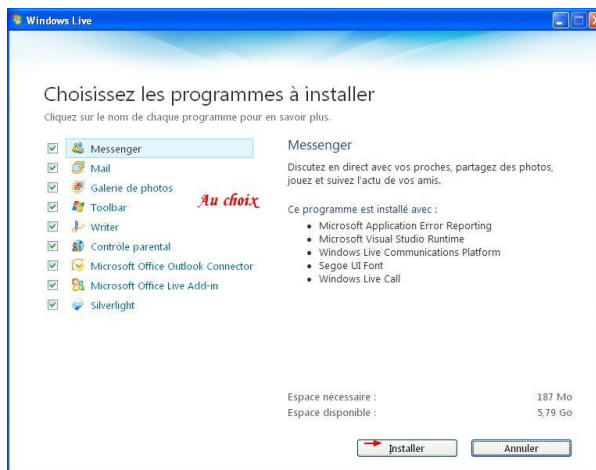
Windows Live

Choisissez les programmes à installer

Cliquez sur le nom de chaque programme pour en savoir plus.

Messenger
Mail
Galerie de photos
Toolbar
Writer
Contrôle parental
Microsoft Office Outlook Connector
Microsoft Office Live Add-in
Silverlight

Au choix

Messenger

Discutez en direct avec vos proches, partagez des photos, jouez et suivez l'actu de vos amis.

Ce programme est installé avec :

- Microsoft Application Error Reporting
- Microsoft Visual Studio Runtime
- Windows Live Communications Platform
- Segoe UI Font
- Windows Live Call

Espace nécessaire : 187 Mo
Espace disponible : 5,79 Go

Installer
Annuler